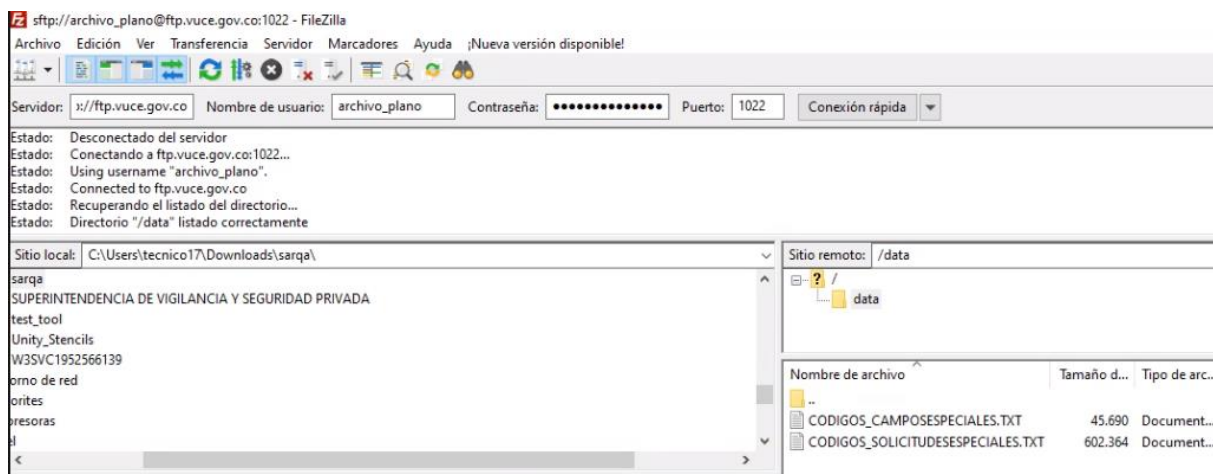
sftp://archivo_plano@ftp.vuce.gov.co:1022 - FileZilla

Archivo Edición Ver Transferencia Servidor Marcadores Ayuda ¡Nueva versión disponible!

Servidor: ɔ://ftp.vuce.gov.co Nombre de usuario: archivo_plano Contraseña: •••••••••••••• Puerto: 1022 Conexión rápida

Estado: Desconectado del servidor
Estado: Conectando a ftp.vuce.gov.co:1022...
Estado: Using username "archivo_plano".
Estado: Connected to ftp.vuce.gov.co
Estado: Recuperando el listado del directorio...
Estado: Directorio "/data" listado correctamente

Sitio local: C:\Users\tecnico17\Downloads\sarqa\

sarqa
SUPERINTENDENCIA DE VIGILANCIA Y SEGURIDAD PRIVADA
test_tool
Unity_Stencils
W3SVC1952566139
orno de red
orites
presoras
el

Sitio remoto: /data

/
data

| Nombre de archivo | Tamaño d... | Tipo de arc... |
|---|---|---|
| .. | | |
| CODIGOS_CAMPOSESPECIALES.TXT | 45.690 | Document... |
| CODIGOS_SOLICITUDESESPECIALES.TXT | 602.364 | Document... |